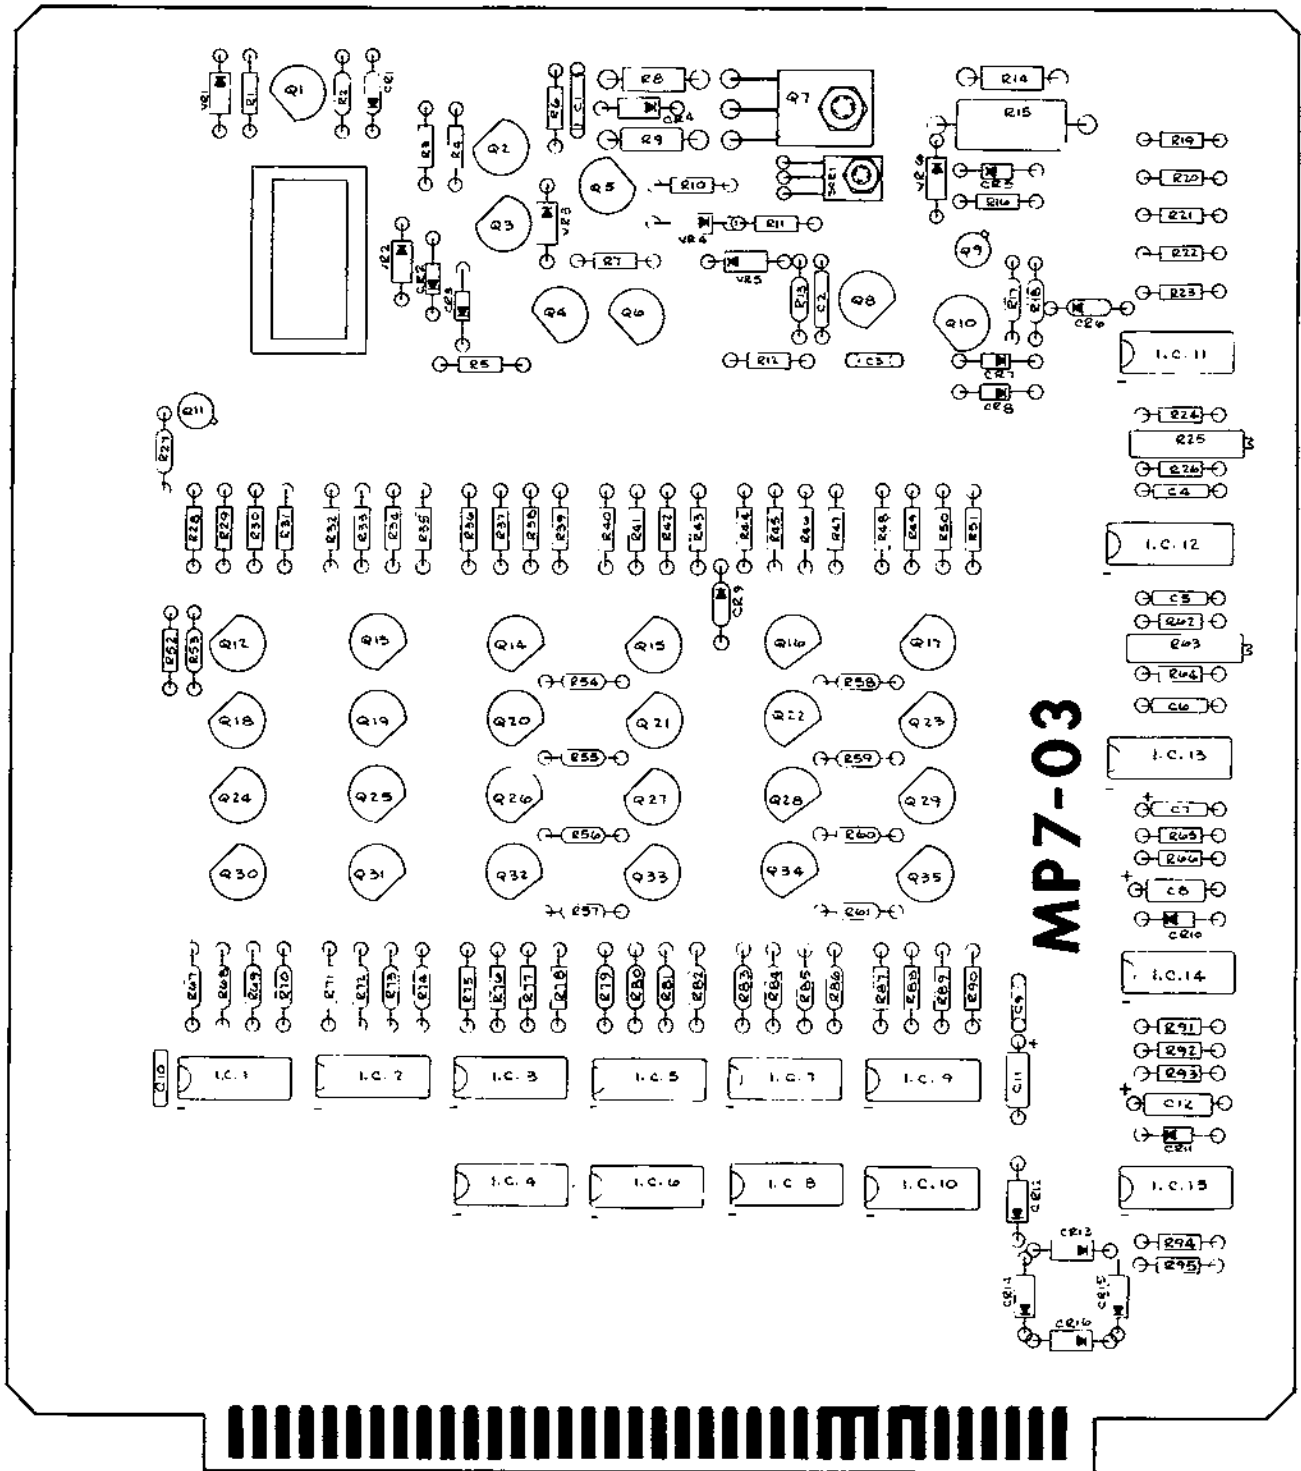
VR1 R1 Q1 R2 CR1
R6 C1 R8 CR4 R9 Q7 R14 R15
R3 R4 Q2 Q5 R10 SCR1 VR6 CR5 R16 R19 R20
Q3 VR3 VR4 R11 R21
VR2 CR2 CR3 R7 VR5 Q9 R22
R13 C2 Q8 R17 R18 R23
Q4 Q6 Q10 CR6
R5 R12 C3 CR7 CR8 I.C. 11
Q11 R24
R27 R25 R26 C4
R28 R29 R30 R31 R32 R33 R34 R35 R36 R37 R38 R39 R40 R41 R42 R43 R44 R45 R46 R47 R48 R49 R50 R51
I.C. 12
CR9 C5 R62
R52 R53 Q12 Q13 Q14 Q15 Q16 Q17 R63
R54 R58 R64
Q18 Q19 Q20 Q21 Q22 Q23 C6
MP7-03
R55 R59 I.C. 13
Q24 Q25 Q26 Q27 Q28 Q29 C7
R56 R60 R65 R66
Q30 Q31 Q32 Q33 Q34 Q35 C8
R57 R61 CR10
R67 R68 R69 R70 R71 R72 R73 R74 R75 R76 R77 R78 R79 R80 R81 R82 R83 R84 R85 R86 R87 R88 R89 R90 C9 I.C. 14
R91 R92 R93
C10 I.C. 1 I.C. 2 I.C. 3 I.C. 5 I.C. 7 I.C. 9 C11 C12
CR11
I.C. 4 I.C. 6 I.C. 8 I.C. 10 CR12 I.C. 15
CR13 R94 R95
CR14 CR15
CR16